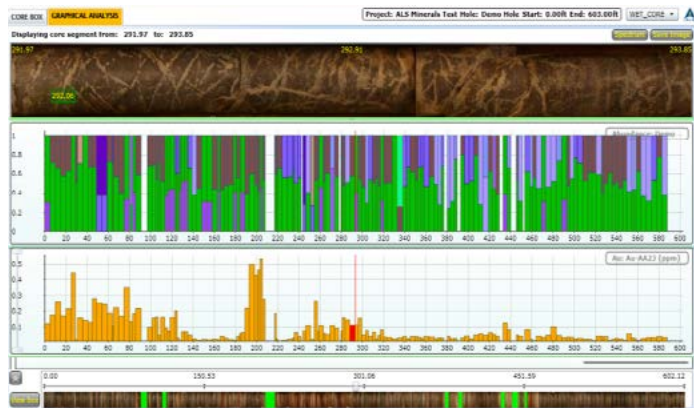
CORE BOX GRAPHICAL ANALYSIS

Project: ALS Minerals Test Hole: Demo Hole Start: 0.00ft End: 603.00ft WET_CORE

Displaying core segment from: 291.97 to: 293.85

Spectrum Save Image

291.97 292.91 293.85

292.06

Mineralogy: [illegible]

1
0.8
0.6
0.4
0.2
0

0 20 40 60 80 100 120 140 160 180 200 220 240 260 280 300 320 340 360 380 400 420 440 460 480 500 520 540 560 580 600

Au: Au-AA23 (ppm)

0.5
0.4
0.3
0.2
0.1

0 20 40 60 80 100 120 140 160 180 200 220 240 260 280 300 320 340 360 380 400 420 440 460 480 500 520 540 560 580 600

0.00 150.53 301.06 451.59 602.12

New Box